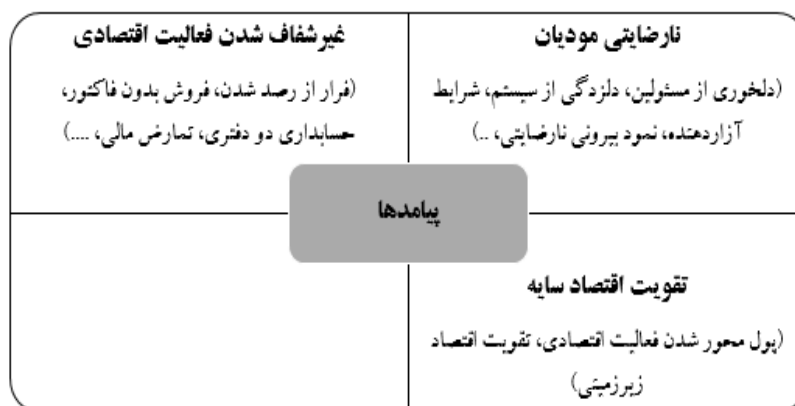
نارضایتی مودیان

(دلخوری از مسئولین، دلزدگی از سیستم، شرایط آزاردهنده، نمود بیرونی نارضایتی، ..)

غیرشفاف شدن فعالیت اقتصادی

(فرار از رصد شدن، فروش بدون فاکتور، حسابداری دو دفتری، تمارض مالی، ....)

پیامدها

تقویت اقتصاد سایه

(پول محور شدن فعالیت اقتصادی، تقویت اقتصاد زیرزمینی)